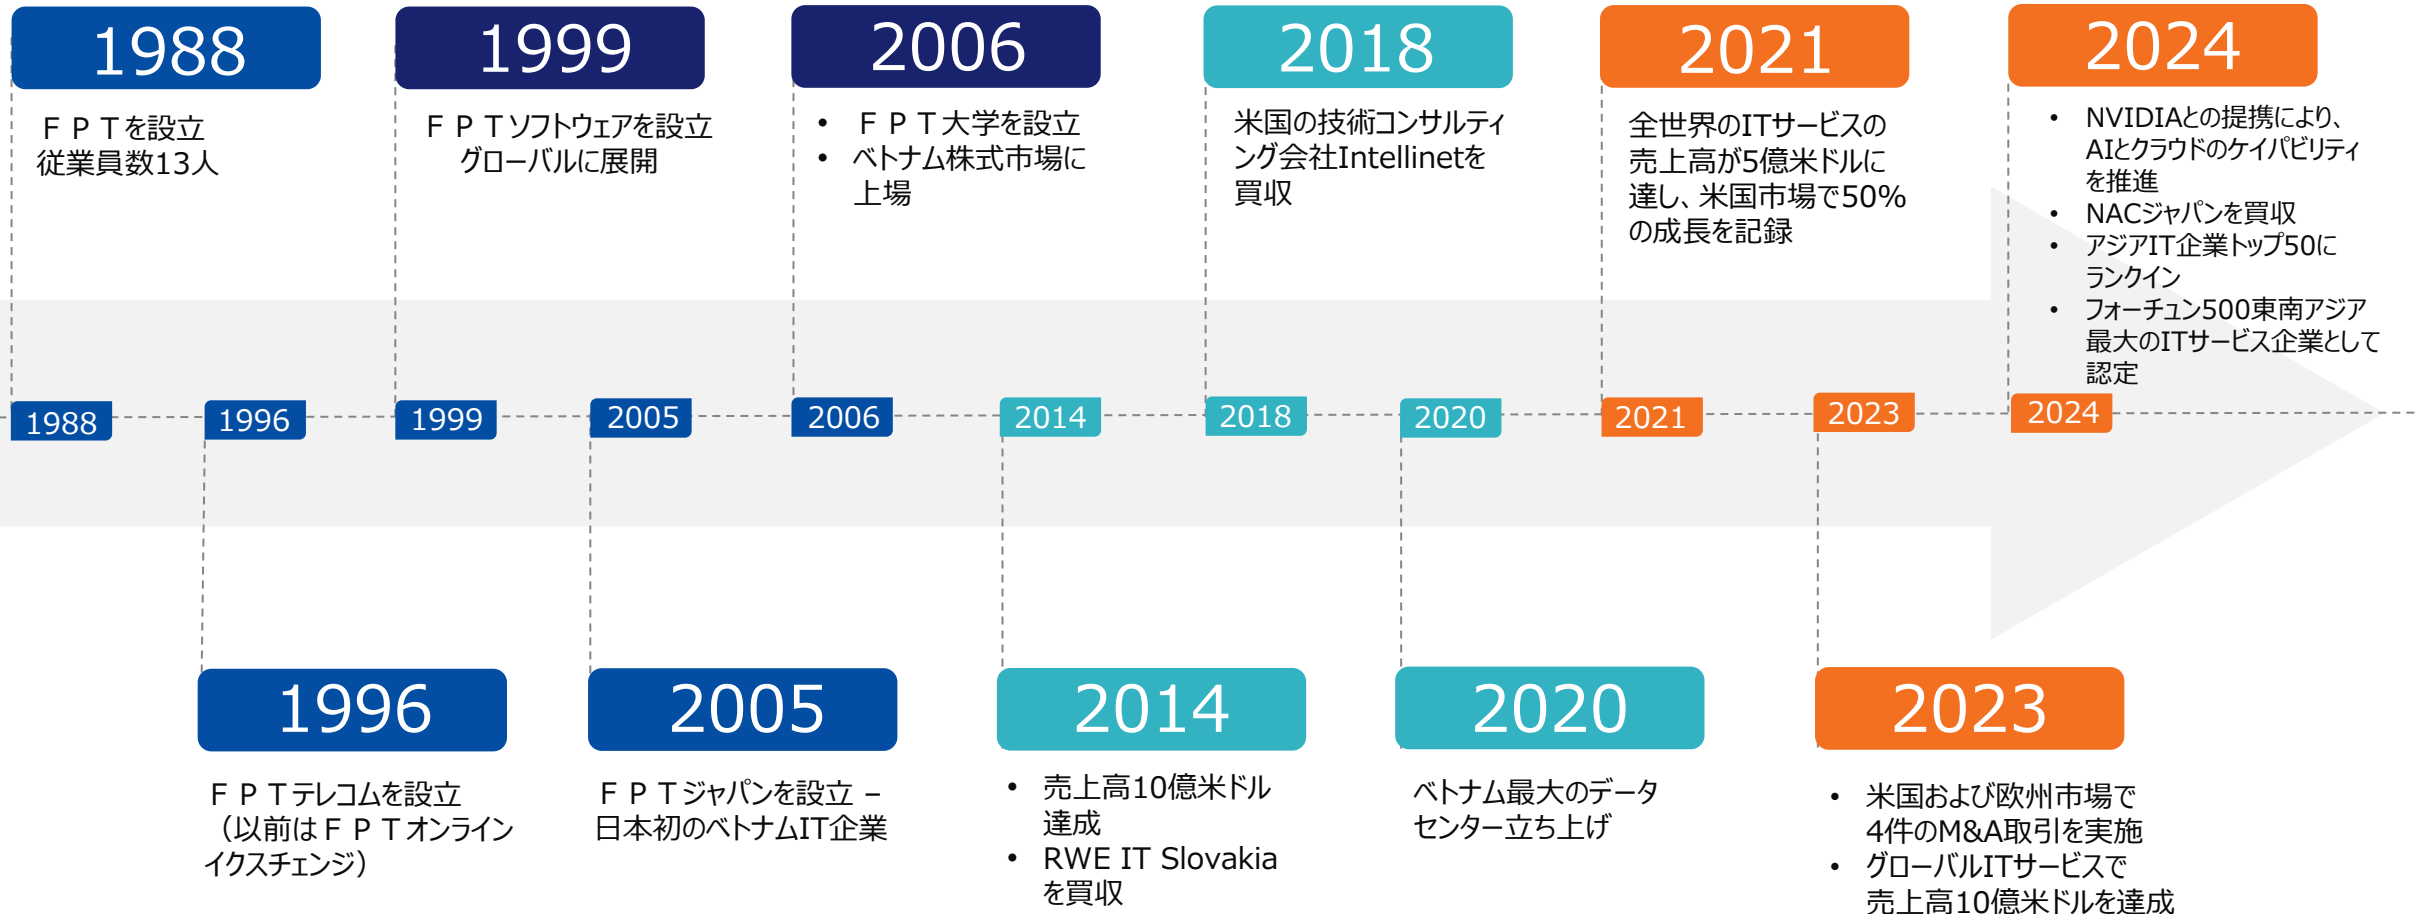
1988

ＦＰＴを設立
従業員数13人

1999

ＦＰＴソフトウェアを設立
グローバルに展開

2006

• ＦＰＴ大学を設立
• ベトナム株式市場に上場

2018

米国の技術コンサルティング会社Intellinetを買収

2021

全世界のITサービスの売上高が5億米ドルに達し、米国市場で50%の成長を記録

2024

• NVIDIAとの提携により、AIとクラウドのケイパビリティを推進
• NACジャパンを買収
• アジアIT企業トップ50にランクイン
• フォーチュン500東南アジア最大のITサービス企業として認定

1988 1996 1999 2005 2006 2014 2018 2020 2021 2023 2024

1996

ＦＰＴテレコムを設立（以前はＦＰＴオンラインイクスチェンジ）

2005

ＦＰＴジャパンを設立 – 日本初のベトナムIT企業

2014

• 売上高10億米ドル達成
• RWE IT Slovakiaを買収

2020

ベトナム最大のデータセンター立ち上げ

2023

• 米国および欧州市場で4件のM&A取引を実施
• グローバルITサービスで売上高10億米ドルを達成